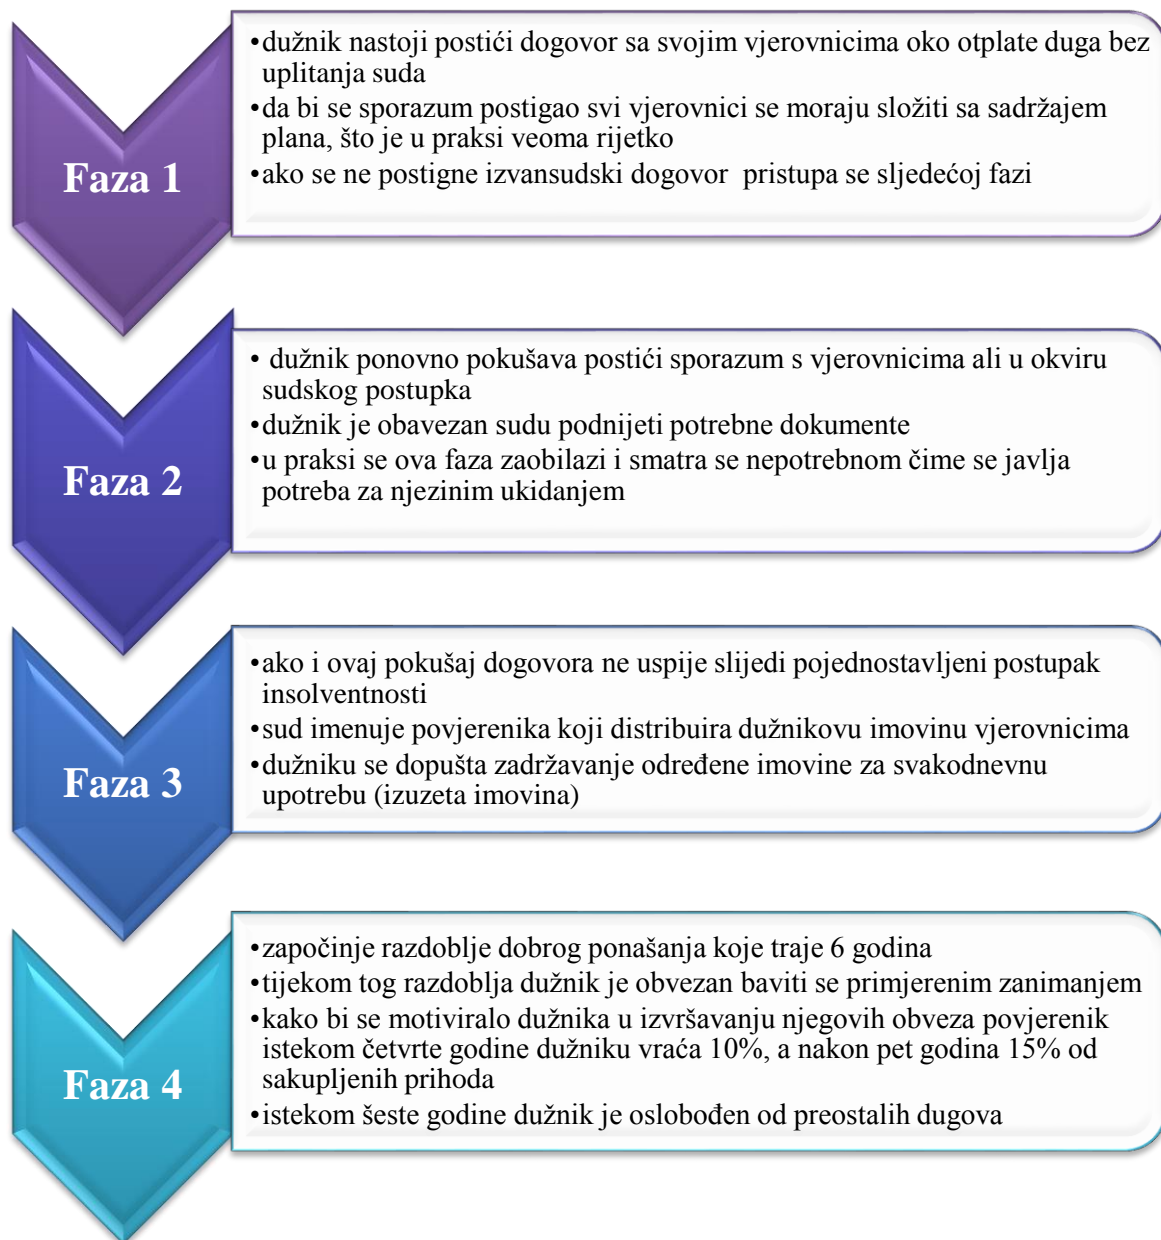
Faza 1

•dužnik nastoji postići dogovor sa svojim vjerovnicima oko otplate duga bez uplitanja suda
•da bi se sporazum postigao svi vjerovnici se moraju složiti sa sadržajem plana, što je u praksi veoma rijetko
•ako se ne postigne izvansudski dogovor pristupa se sljedećoj fazi

Faza 2

• dužnik ponovno pokušava postići sporazum s vjerovnicima ali u okviru sudskog postupka
•dužnik je obavezan sudu podnijeti potrebne dokumente
•u praksi se ova faza zaobilazi i smatra se nepotrebnom čime se javlja potreba za njezinim ukidanjem

Faza 3

•ako i ovaj pokušaj dogovora ne uspije slijedi pojednostavljeni postupak insolventnosti
•sud imenuje povjerenika koji distribuira dužnikovu imovinu vjerovnicima
•dužniku se dopušta zadržavanje određene imovine za svakodnevnu upotrebu (izuzeta imovina)

Faza 4

•započinje razdoblje dobrog ponašanja koje traje 6 godina
•tijekom tog razdoblja dužnik je obvezan baviti se primjerenim zanimanjem
•kako bi se motiviralo dužnika u izvršavanju njegovih obveza povjerenik istekom četvrte godine dužniku vraća 10%, a nakon pet godina 15% od sakupljenih prihoda
•istekom šeste godine dužnik je oslobođen od preostalih dugova